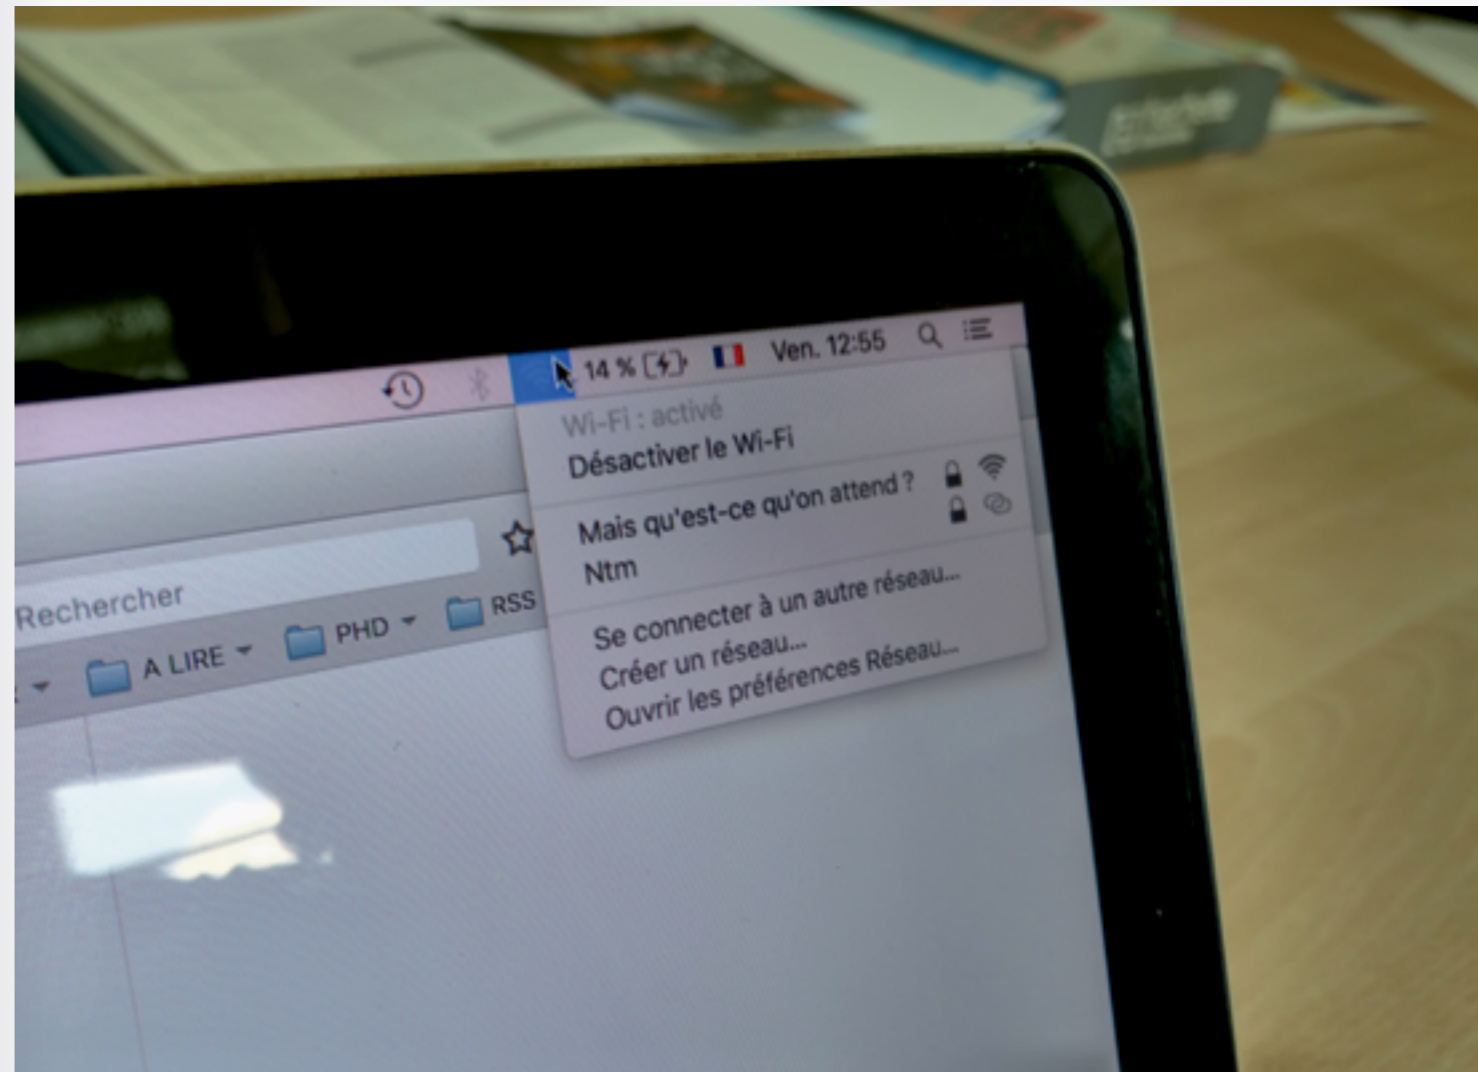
14 % Ven. 12:55

Wi-Fi : activé
Désactiver le Wi-Fi

Mais qu'est-ce qu'on attend ?
Ntm

Se connecter à un autre réseau...
Créer un réseau...
Ouvrir les préférences Réseau...

Rechercher

A LIRE PHD RSS